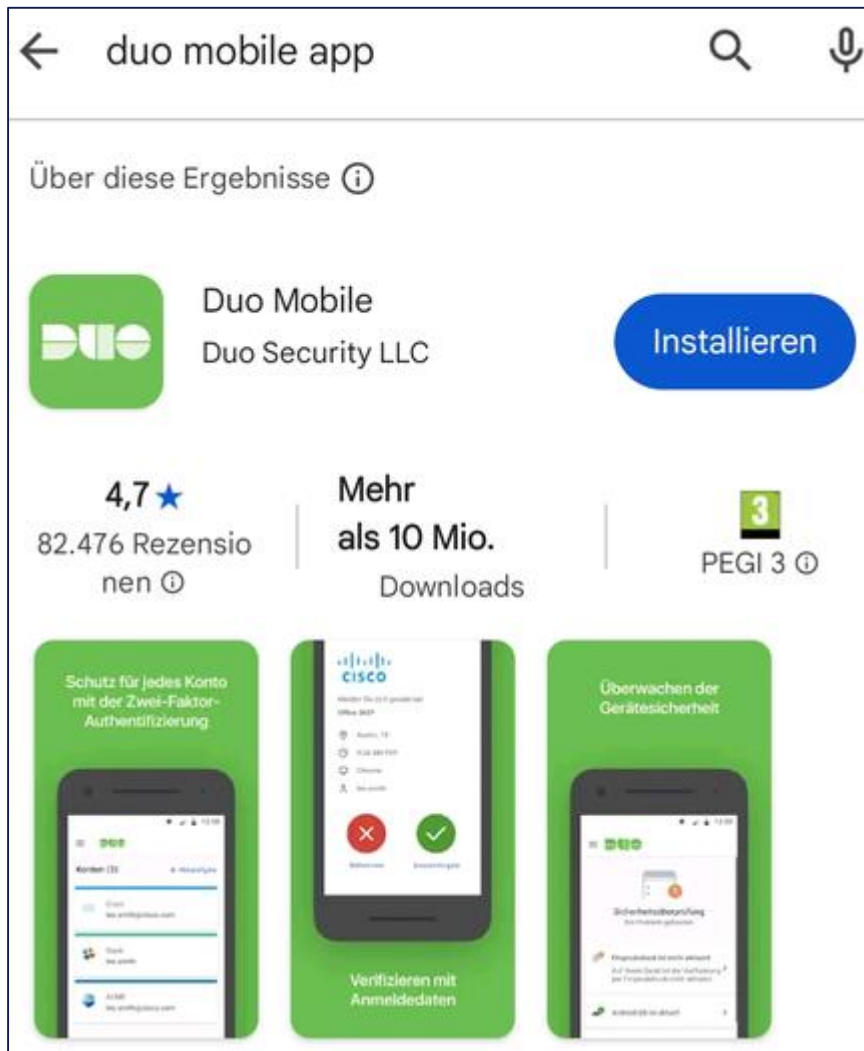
duo mobile app

Über diese Ergebnisse ⓘ

DUO

Duo Mobile
Duo Security LLC

Installieren

4,7 ★
82.476 Rezensionen ⓘ

Mehr als 10 Mio.
Downloads

3
PEGI 3 ⓘ

Schutz für jedes Konto mit der Zwei-Faktor-Authentifizierung

DUO
Konten (3)
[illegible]

cisco
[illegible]
Office 365

Verifizieren mit Anmeldedaten

Überwachen der Gerätesicherheit

DUO
Sicherheitsüberprüfung
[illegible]